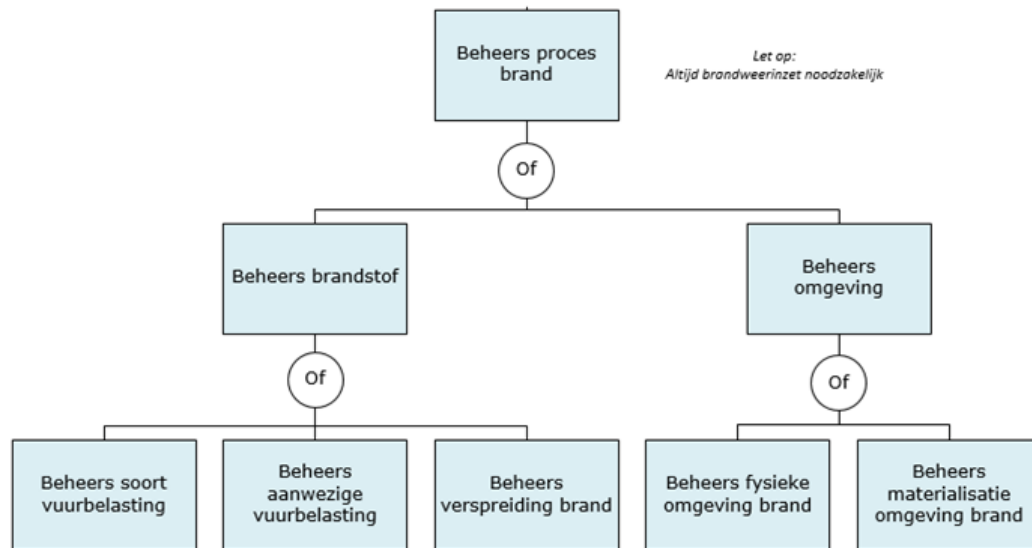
Beheers proces brand

Let op:
Altijd brandweerinzet noodzakelijk

Of

Beheers brandstof

Beheers omgeving

Of

Of

Beheers soort vuurbelasting

Beheers aanwezige vuurbelasting

Beheers verspreiding brand

Beheers fysieke omgeving brand

Beheers materialisatie omgeving brand